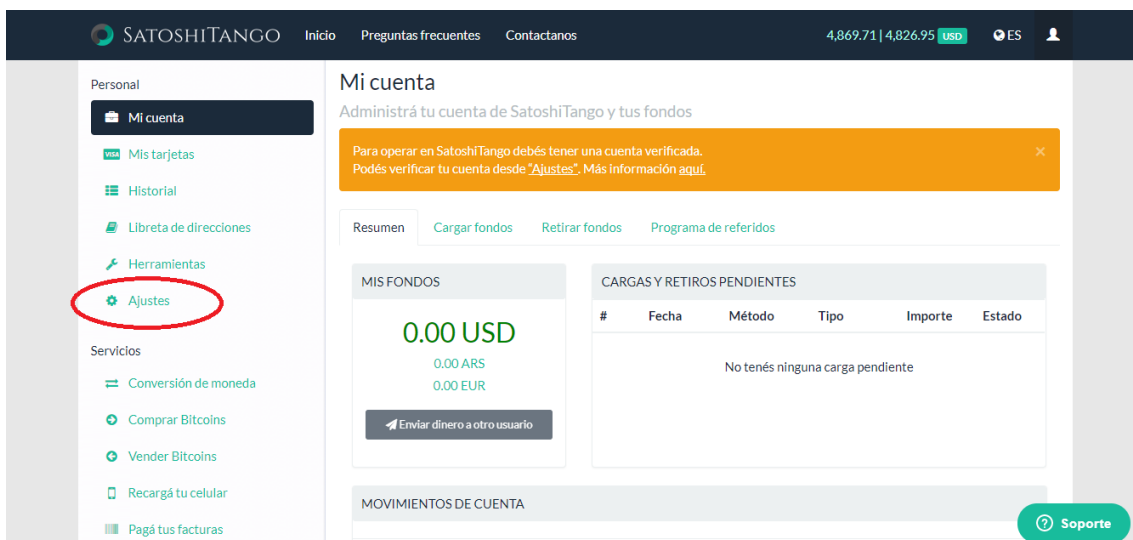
SATOSHITANGO Inicio Preguntas frecuentes Contactanos 4,869.71 | 4,826.95 USD ES

Personal

Mi cuenta

Mis tarjetas

Historial

Libreta de direcciones

Herramientas

Ajustes

Servicios

Conversión de moneda

Comprar Bitcoins

Vender Bitcoins

Recargá tu celular

Pagá tus facturas

Mi cuenta

Administrá tu cuenta de SatoshiTango y tus fondos

Para operar en SatoshiTango debés tener una cuenta verificada.
Podés verificar tu cuenta desde "Ajustes". Más información aquí. ×

Resumen Cargar fondos Retirar fondos Programa de referidos

MIS FONDOS

0.00 USD

0.00 ARS

0.00 EUR

Enviar dinero a otro usuario

CARGAS Y RETIROS PENDIENTES

| # | Fecha | Método | Tipo | Importe | Estado |
|---|---|---|---|---|---|
| No tenés ninguna carga pendiente | | | | | |

MOVIMIENTOS DE CUENTA

Soporte